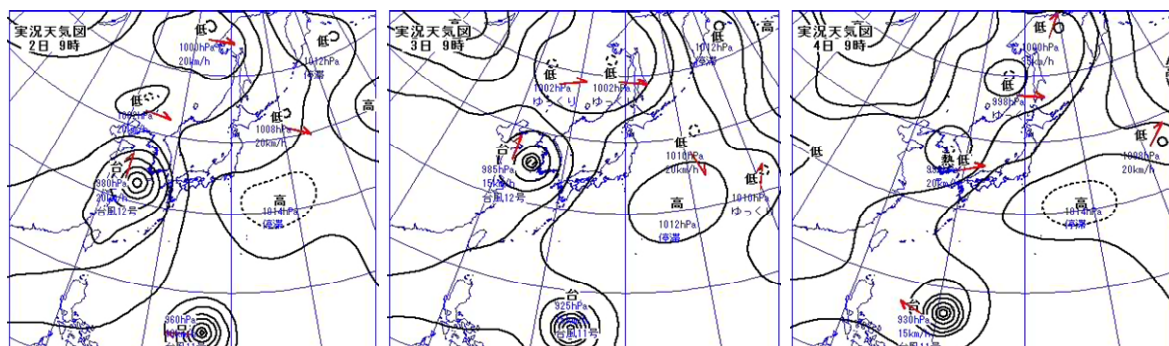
実況天気図
2日 9時
低
1000hPa
20km/h
低
1012hPa
停滞
低
100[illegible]
20km/h
高
低
1008hPa
20km/h
台
980hPa
20km/h
台風12号
高
1014hPa
停滞
960hPa
台
台風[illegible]

実況天気図
3日 9時
低
1012hPa
停滞
高
低
1002hPa
ゆっくり
低
1002hPa
ゆっくり
台
985hPa
15km/h
台風12号
低
1010hPa
高
1012hPa
停滞
低
1010hPa
ゆっくり
台
925hPa
台風11号

実況天気図
4日 9時
低
1000hPa
20km/h
低
台
998hPa
ゆっくり
低
低
熱
低
9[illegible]
20km/h
低
1008hPa
20km/h
高
1014hPa
停滞
台
930hPa
15km/h
台風11号